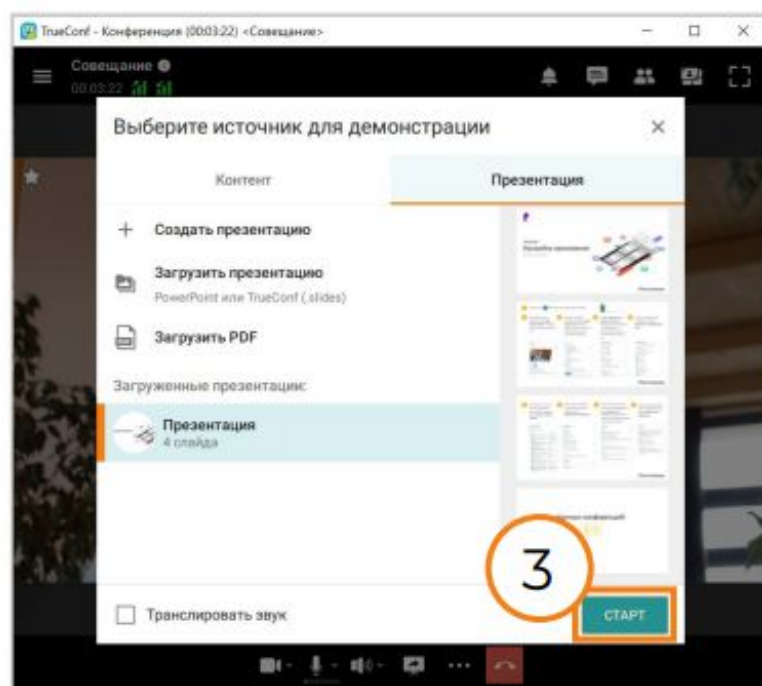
TrueConf - Конференция (00:03:22) <Совещание>

Совещание
00:03:22

Выберите источник для демонстрации

Контент

Презентация

+ Создать презентацию

Загрузить презентацию
PowerPoint или TrueConf (.slides)

Загрузить PDF

Загруженные презентации:

Презентация
4 слайда

3

Транслировать звук

СТАРТ